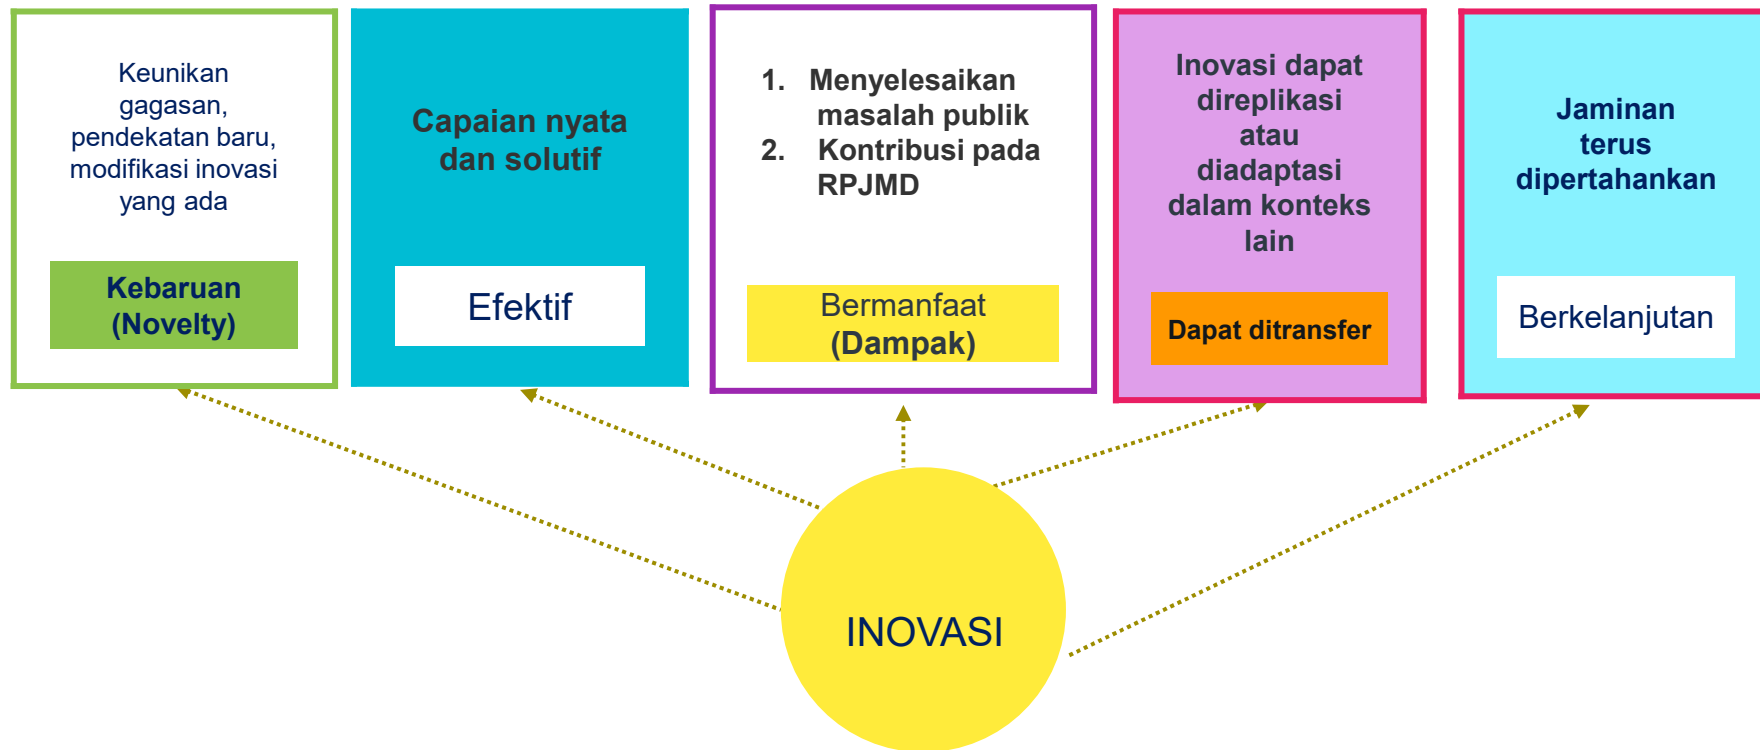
Keunikan gagasan, pendekatan baru, modifikasi inovasi yang ada

Kebaruan (Novelty)

Capaian nyata dan solutif

Efektif

1. Menyelesaikan masalah publik
2. Kontribusi pada RPJMD

Bermanfaat (Dampak)

Inovasi dapat direplikasi atau diadaptasi dalam konteks lain

Dapat ditransfer

Jaminan terus dipertahankan

Berkelanjutan

INOVASI